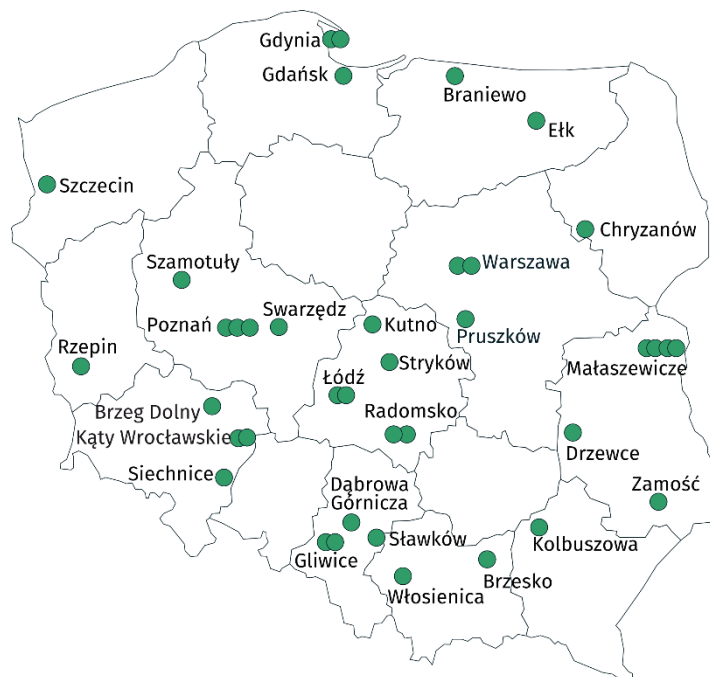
Gdynia
Gdańsk
Braniewo
Ełk
Szczecin
Chryzanów
Szamotuły
Warszawa
Poznań
Swarzędz
Kutno
Pruszków
Rzepin
Stryków
Małaszewicze
Łódź
Brzeg Dolny
Radomsko
Kąty Wrocławskie
Drzewce
Siechnice
Dąbrowa Górnicza
Zamość
Sławków
Kolbuszowa
Gliwice
Brzesko
Włosienica